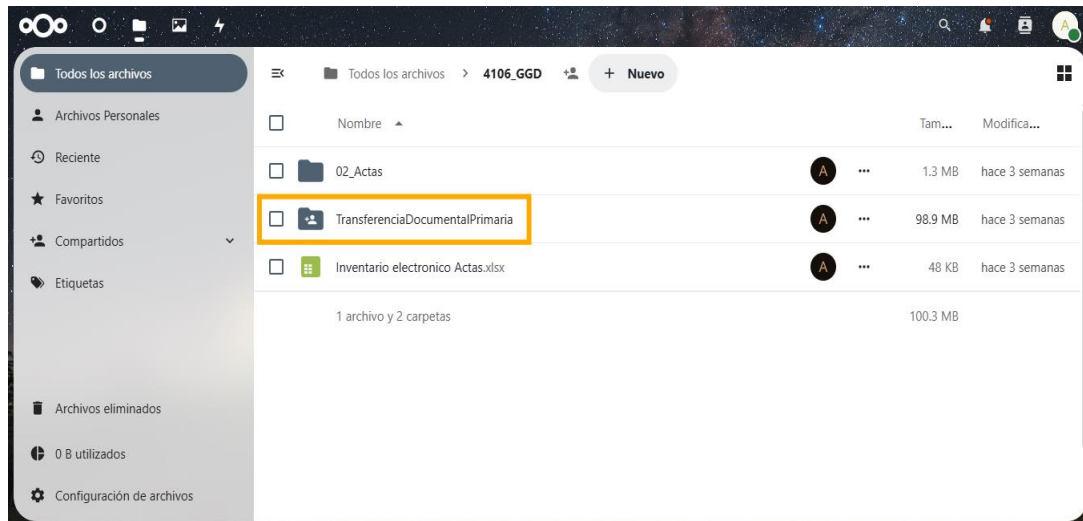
Todos los archivos
Archivos Personales
Reciente
Favoritos
Compartidos
Etiquetas
Archivos eliminados
0 B utilizados
Configuración de archivos

Todos los archivos > 4106_GGD + Nuevo

| | Nombre ▲ | | | Tam... | Modifica... |
|---|---|---|---|---|---|
| | 02_Actas | A | ... | 1.3 MB | hace 3 semanas |
| | TransferenciaDocumentalPrimaria | A | ... | 98.9 MB | hace 3 semanas |
| | Inventario electronico Actas.xlsx | A | ... | 48 KB | hace 3 semanas |
| | 1 archivo y 2 carpetas | | | 100.3 MB | |